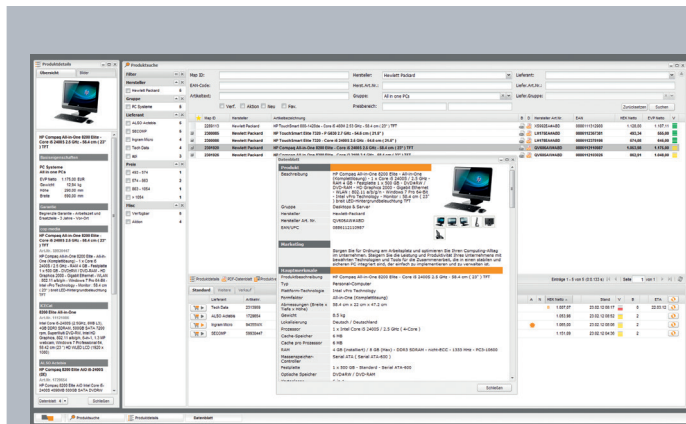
Produktdetails

Übersicht

Bilder

HP Compaq All-in-One 8200 Elite - All-in-One - 1 x Core i5 2400S / 2.5 GHz - 58.4 cm ( 23" ) TFT

PC Systeme

All-in-one PCs

Produktfinder

Filter

Hersteller

Hewlett Packard

Gruppe

PC Systeme

Lieferant

ALSO Actebis

ingram Micro

Tech Data

Preis

Filter

Verfügbar

Aktion

Man ID:

EAN-Code:

Artikeltext:

Hersteller:

Hewlett Packard

Herst.Art.Nr.:

Gruppe:

All-in-one PCs

Preisbereich:

Lieferant:

Liefer.Art.Nr.:

Liefer.Gruppe:

Verf.

Aktion

Neu

Rev

Zurücksetzen

Suchen

Map ID

Hersteller

Artikelbezeichnung

Herst.Art.Nr.

EAN

VEK Netto

EVP Netto

Hewlett Packard

HP TouchSmart 600-1420de - Core i5 460M 2.53 GHz - 58.4 cm ( 23" ) TFT

HP TouchSmart Elite 7320 - P 6200 2.13 GHz - 54.6 cm ( 21.5" )

HP TouchSmart Elite 7320 - Core i5 2400S 2.5 GHz - 54.6 cm ( 21.5" )

HP Compaq All-in-One 8200 Elite - Core i5 2400S 2.5 GHz - 58.4 cm ( 23" ) TFT

Produktdetails

Übersicht

Produkt

Beschreibung

HP Compaq All-in-One 8200 Elite - All-in-One (Komplettlösung) - 1 x Core i5 2400S / 2.5 GHz - RAM 4 GB - Festplatte 1 x 500 GB - DVD±RW / DVD-RAM - HD Graphics 2000 - Gigabit Ethernet - WLAN : 802.11 a/b/g/n - Windows 7 Pro 64-Bit - Intel vPro Technology - Monitor : 58.4 cm ( 23" ) breit LED-Hintergrundbeleuchtung TFT

Gruppe

Desktops & Server

Hersteller

Hewlett-Packard

Hersteller Art. Nr.

QV083AW#ABD

EAN/UPC

Marketing

Sorgen Sie für Ordnung am Arbeitsplatz und optimieren Sie Ihren Computing-Alltag im Unternehmen. Steigern Sie die Leistung und Produktivität Ihres Unternehmens mit bewährten Technologien und Tools für die Computerverwaltung, die in einem stabilen und effizienten PC integriert sind, der einfach zu implementieren und zu verwalten ist.

Hauptmerkmale

Produktbeschreibung

HP Compaq All-in-One 8200 Elite - Core i5 2400S 2.5 GHz - 58.4 cm ( 23" ) TFT

Typ

Personal Computer

Plattform-Technologie

Intel vPro Technology

Formfaktor

All-in-One (Komplettlösung)

Gewicht

9.5 kg

Lokalisierung

Deutsch / Deutschland

Prozessor

1 x Intel Core i5 2400S / 2.5 GHz ( 4-Core )

Cache-Speicher

6 MB

Cache pro Prozessor

6 MB

RAM

4 GB (installiert) / 8 GB (max) - DDR3 SDRAM - non-ECC - 1333 MHz - PC3-10600

Massenspeicher-Controller

Serial ATA ( Serial ATA-300 )

Festplatte

1 x 500 GB - Standard - Serial ATA-300

Optische Speicher

DVD±RW / DVD-RAM

Schließen

Produktdetails

Standard

Historie

Lieferant

Tech Data

ALSO Actebis

Ingram Micro

Schließen

Produktsuche

Produktdetails

Datenblatt